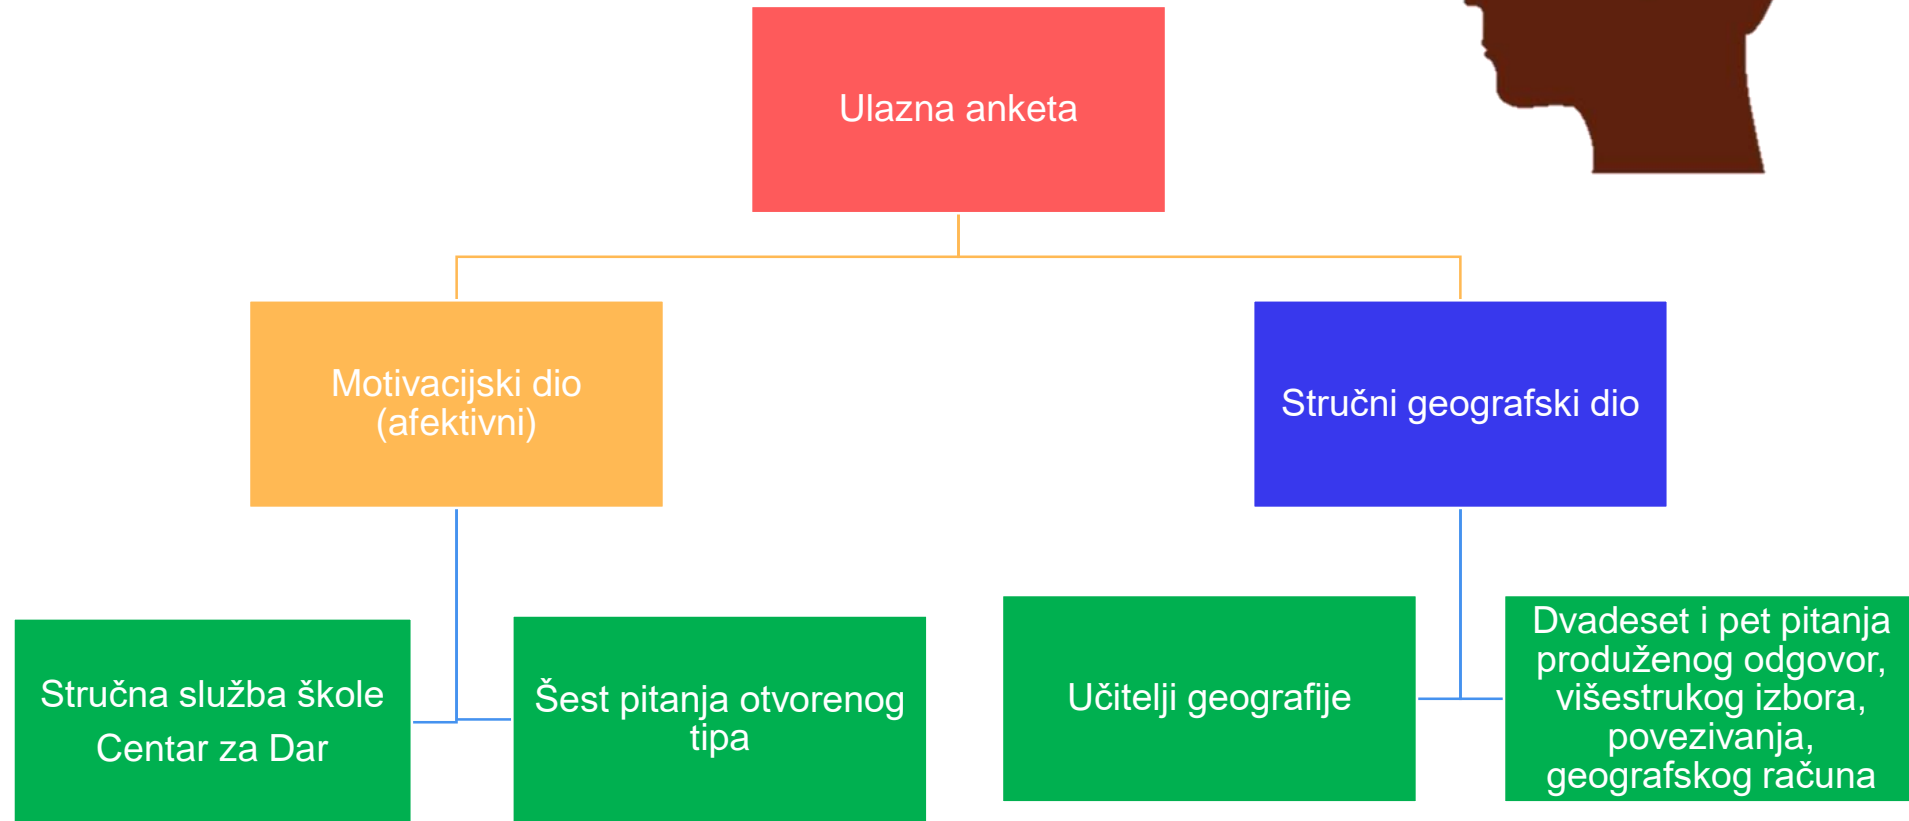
Ulazna anketa

Motivacijski dio (afektivni)

Stručni geografski dio

Stručna služba škole

Centar za Dar

Šest pitanja otvorenog tipa

Učitelji geografije

Dvadeset i pet pitanja produženog odgovor, višestrukog izbora, povezivanja, geografskog računa